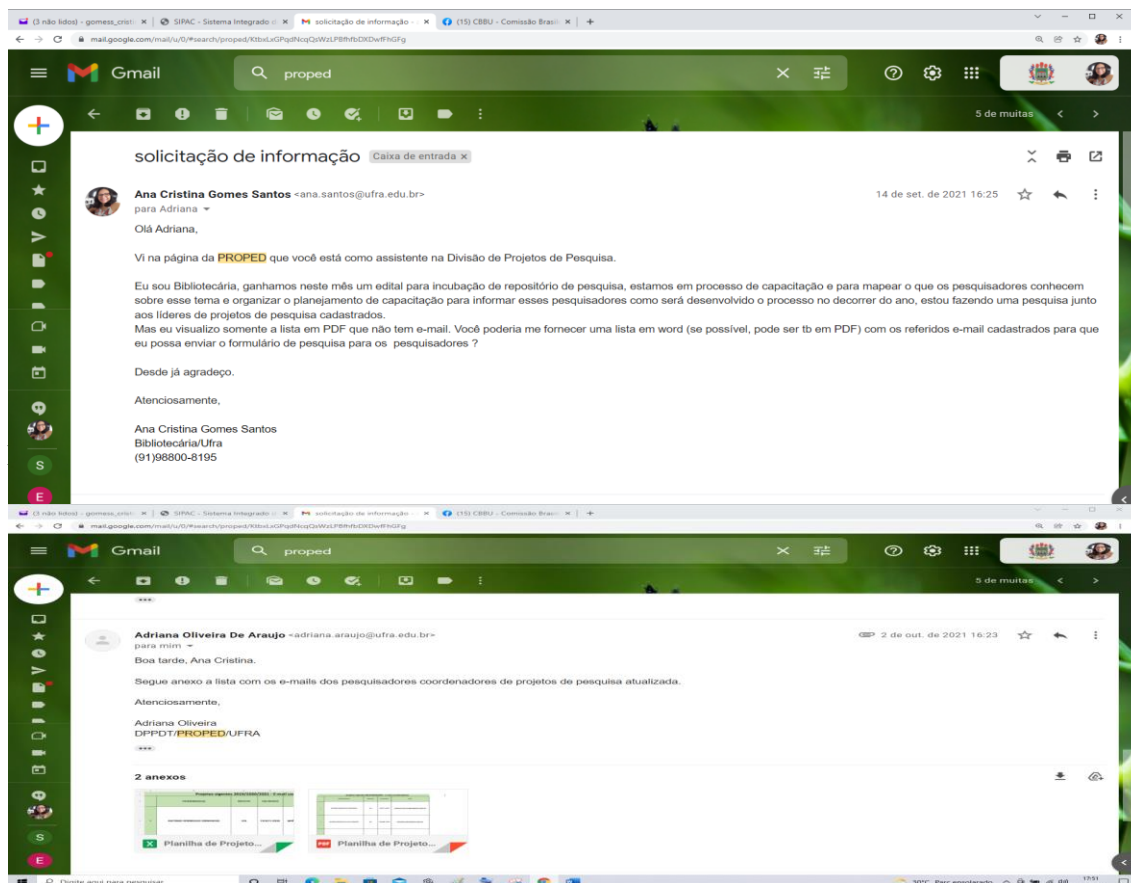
(3 não lidos) - gomess_cristi × | SIPAC - Sistema Integrado d × | solicitação de informação - × | (15) CBBU - Comissão Brasil × | +

mail.google.com/mail/u/0/#search/proped/KtbxLxGPqdNcqQsWzLPBfhfbDKDwfFhGFg

Gmail

proped

5 de muitas

solicitação de informação Caixa de entrada ×

Ana Cristina Gomes Santos <ana.santos@ufra.edu.br>
para Adriana

14 de set. de 2021 16:25

Olá Adriana,

Vi na página da PROPED que você está como assistente na Divisão de Projetos de Pesquisa.

Eu sou Bibliotecária, ganhamos neste mês um edital para incubação de repositório de pesquisa, estamos em processo de capacitação e para mapear o que os pesquisadores conhecem sobre esse tema e organizar o planejamento de capacitação para informar esses pesquisadores como será desenvolvido o processo no decorrer do ano, estou fazendo uma pesquisa junto aos líderes de projetos de pesquisa cadastrados.
Mas eu visualizo somente a lista em PDF que não tem e-mail. Você poderia me fornecer uma lista em word (se possível, pode ser tb em PDF) com os referidos e-mail cadastrados para que eu possa enviar o formulário de pesquisa para os pesquisadores ?

Desde já agradeço.

Atenciosamente,

Ana Cristina Gomes Santos
Bibliotecária/Ufra
(91)98800-8195

(3 não lidos) - gomess_cristi × | SIPAC - Sistema Integrado d × | solicitação de informação - × | (15) CBBU - Comissão Brasil × | +

mail.google.com/mail/u/0/#search/proped/KtbxLxGPqdNcqQsWzLPBfhfbDKDwfFhGFg

Gmail

proped

5 de muitas

Adriana Oliveira De Araujo <adriana.araujo@ufra.edu.br>
para mim

2 de out. de 2021 16:23

Boa tarde, Ana Cristina.

Segue anexo a lista com os e-mails dos pesquisadores coordenadores de projetos de pesquisa atualizada.

Atenciosamente,

Adriana Oliveira
DPPDT/PROPED/UFRA

2 anexos

Planilha de Projeto...

Planilha de Projeto...

Digite aqui para pesquisar

17:51